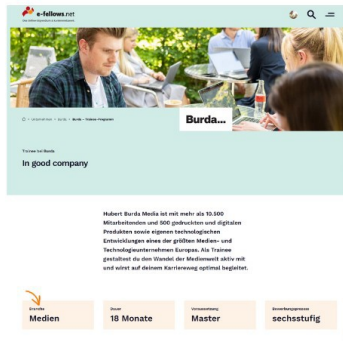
e-fellows.net

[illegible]

Burda...

Trainee bei Burda

In good company

Hubert Burda Media ist mit mehr als 10.500 Mitarbeitenden und 500 gedruckten und digitalen Produkten sowie eigenen technologischen Entwicklungen eines der größten Medien- und Technologieunternehmen Europas. Als Trainee gestaltest du den Wandel der Medienwelt aktiv mit und wirst auf deinem Karriereweg optimal begleitet.

| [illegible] | Dauer | Voraussetzung | Bewerbungsprozess |
|---|---|---|---|
| Medien | 18 Monate | Master | sechsstufig |